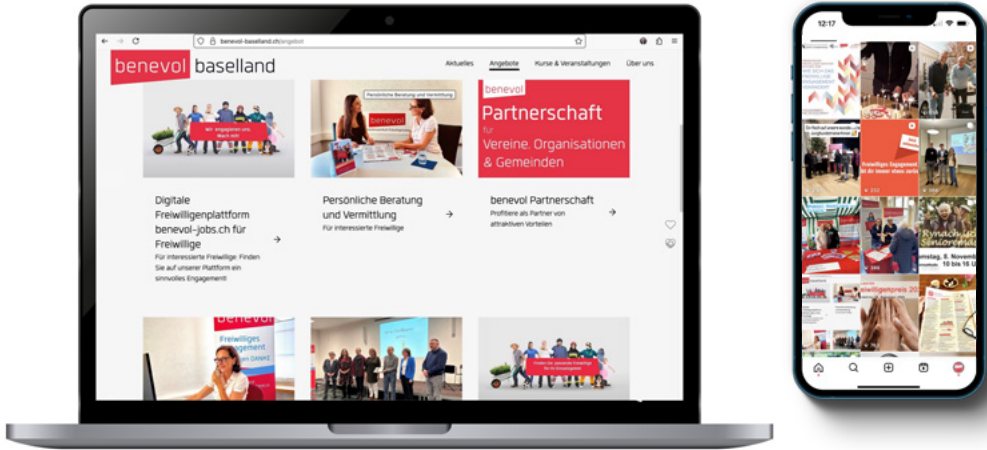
benevol-baselland.ch/angebot

benevol baselland

Aktuelles Angebote Kurse & Veranstaltungen Über uns

Wir engagieren uns. Mach mit!

Persönliche Beratung und Vermittlung

benevol

benevol Partnerschaft für Vereine, Organisationen & Gemeinden

Digitale Freiwilligenplattform benevol-jobs.ch für Freiwillige

Für interessierte Freiwillige: Finden Sie auf unserer Plattform ein sinnvolles Engagement!

Persönliche Beratung und Vermittlung

Für interessierte Freiwillige

benevol Partnerschaft

Profitiere als Partner von attraktiven Vorteilen

benevol

Freiwilliges Engagement DANKE

12:17

Freiwilliges Engagement

Rynach Seniorenn

nstag, 8. Novemb

10 bis 16 U